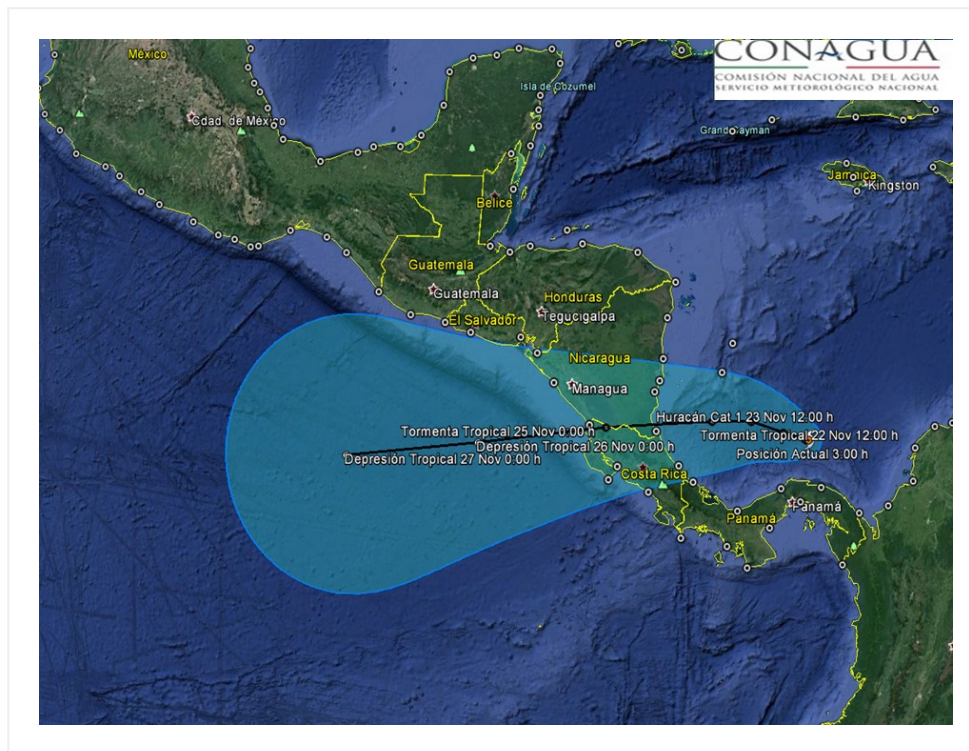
CONAGUA
COMISIÓN NACIONAL DEL AGUA
SERVICIO METEOROLÓGICO NACIONAL

México
Cdad. de México
Isla de Cozumel
Grand Cayman
Jamaica
Kingston
Belice
Guatemala
Guatemala
Honduras
Tegucigalpa
El Salvador
Nicaragua
Managua
Huracán Cat 1 23 Nov 12:00 h
Tormenta Tropical 25 Nov 0:00 h
Tormenta Tropical 22 Nov 12:00 h
Depresión Tropical 26 Nov 0:00 h
Posición Actual 3:00 h
Depresión Tropical 27 Nov 0:00 h
Costa Rica
Panamá
Panamá